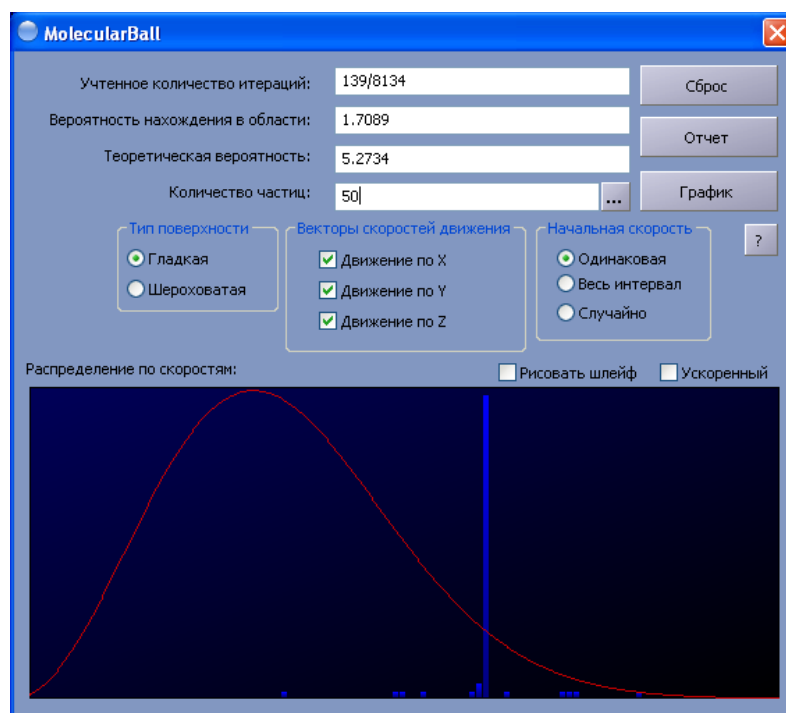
MolecularBall

Учтенное количество итераций: 139/8134

Вероятность нахождения в области: 1.7089

Теоретическая вероятность: 5.2734

Количество частиц: 50 ...

Сброс

Отчет

График

?

Тип поверхности
Гладкая
Шероховатая

Векторы скоростей движения
Движение по X
Движение по Y
Движение по Z

Начальная скорость
Одинаковая
Весь интервал
Случайно

Распределение по скоростям:

Рисовать шлейф

Ускоренный